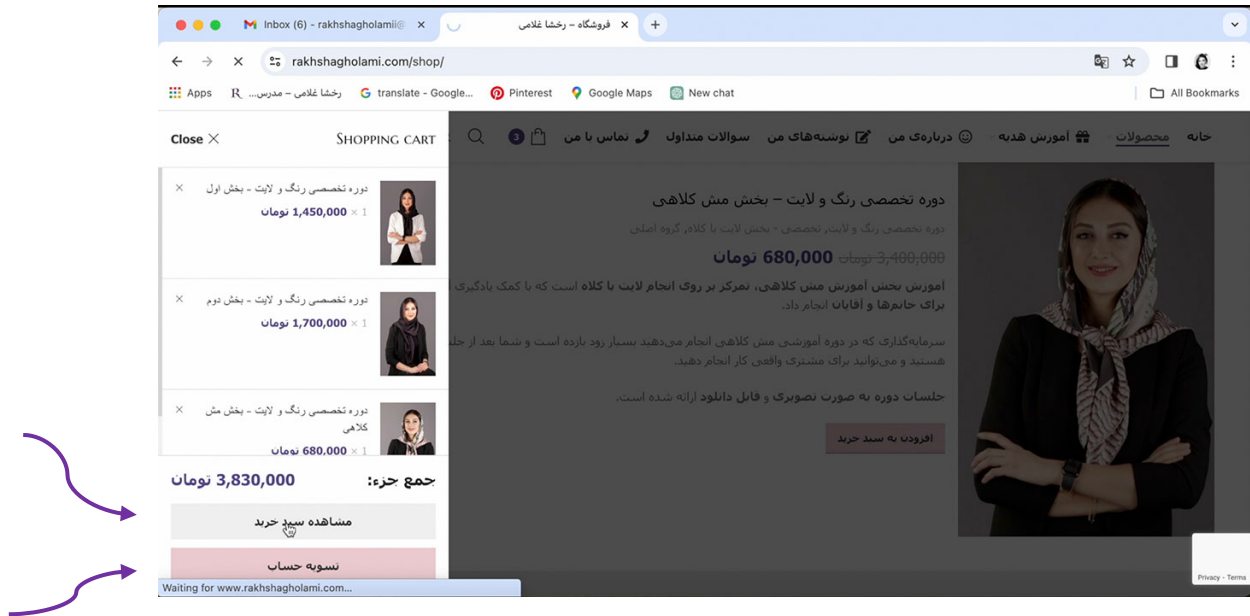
Inbox (6) - rakhshagholamii@ ×
فروشگاه – رخشا غلامی ×
+

rakhshagholami.com/shop/

Apps
رخشا غلامی – مدرس...
translate - Google...
Pinterest
Google Maps
New chat
All Bookmarks

Close ×
Shopping cart

خانه
محصولات
آموزش هدیه
درباره‌ی من
نوشته‌های من
سوالات متداول
تماس با من
3

دوره تخصصی رنگ و لایت – بخش اول
1 × 1,450,000 تومان

دوره تخصصی رنگ و لایت – بخش دوم
1 × 1,700,000 تومان

دوره تخصصی رنگ و لایت – بخش مش کلاهی
1 × 680,000 تومان

جمع جزء: 3,830,000 تومان

مشاهده سبد خرید

تسویه حساب

Waiting for www.rakhshagholami.com...

دوره تخصصی رنگ و لایت – بخش مش کلاهی

دوره تخصصی – دوره تخصصی – بخش لایت با کلاه، گروه اصلی

~~3,400,000~~ 680,000 تومان

آموزش بخش آموزش مش کلاهی، تمرکز بر روی انجام لایت با کلاه است که با کمک یادگیری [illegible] برای خانم‌ها و آقایان انجام داد.

سرمایه‌گذاری که در دوره آموزشی مش کلاهی انجام می‌دهید بسیار زود بازده است و شما بعد از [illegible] هستید و می‌توانید برای مشتری واقعی کار انجام دهید.

جلسات دوره به صورت تصویری و قابل دانلود ارائه شده است.

افزودن به سبد خرید

Privacy - Terms